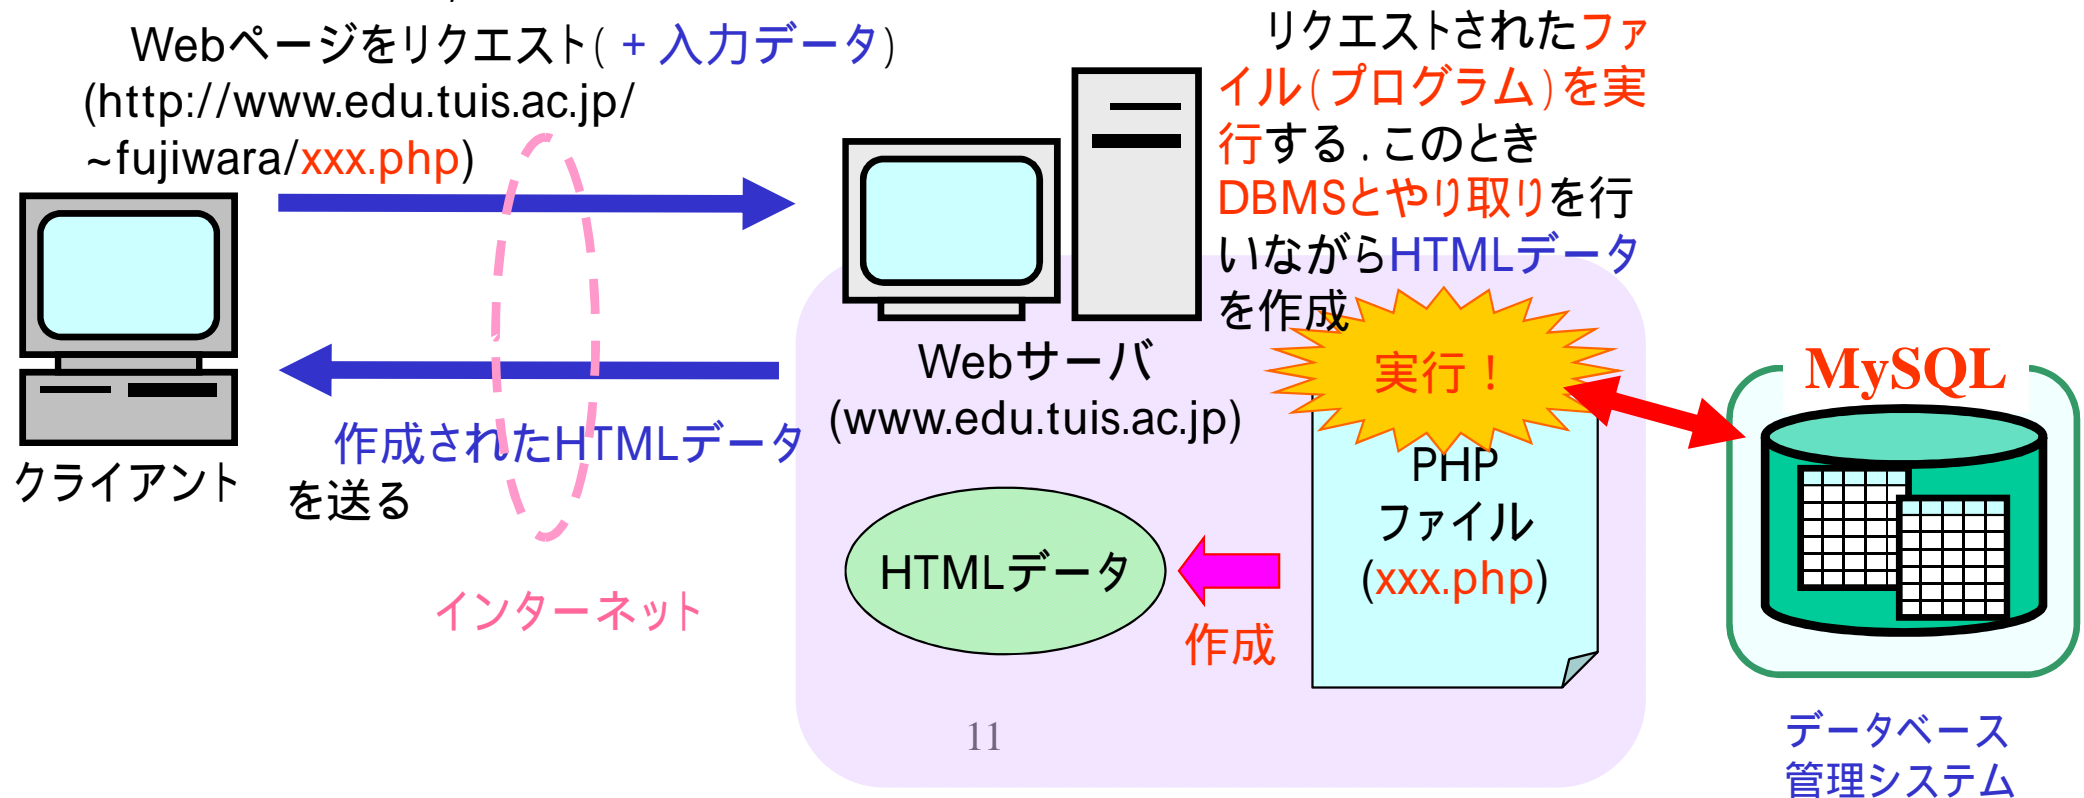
Webページをリクエスト(+入力データ)
(http://www.edu.tuis.ac.jp/~fujiwara/xxx.php)

リクエストされたファイル(プログラム)を実行する.このときDBMSとやり取りを行いながらHTMLデータを作成

クライアント

作成されたHTMLデータを送る

インターネット

Webサーバ
(www.edu.tuis.ac.jp)

実行!

PHP
ファイル
(xxx.php)

HTMLデータ

作成

MySQL

データベース
管理システム

11